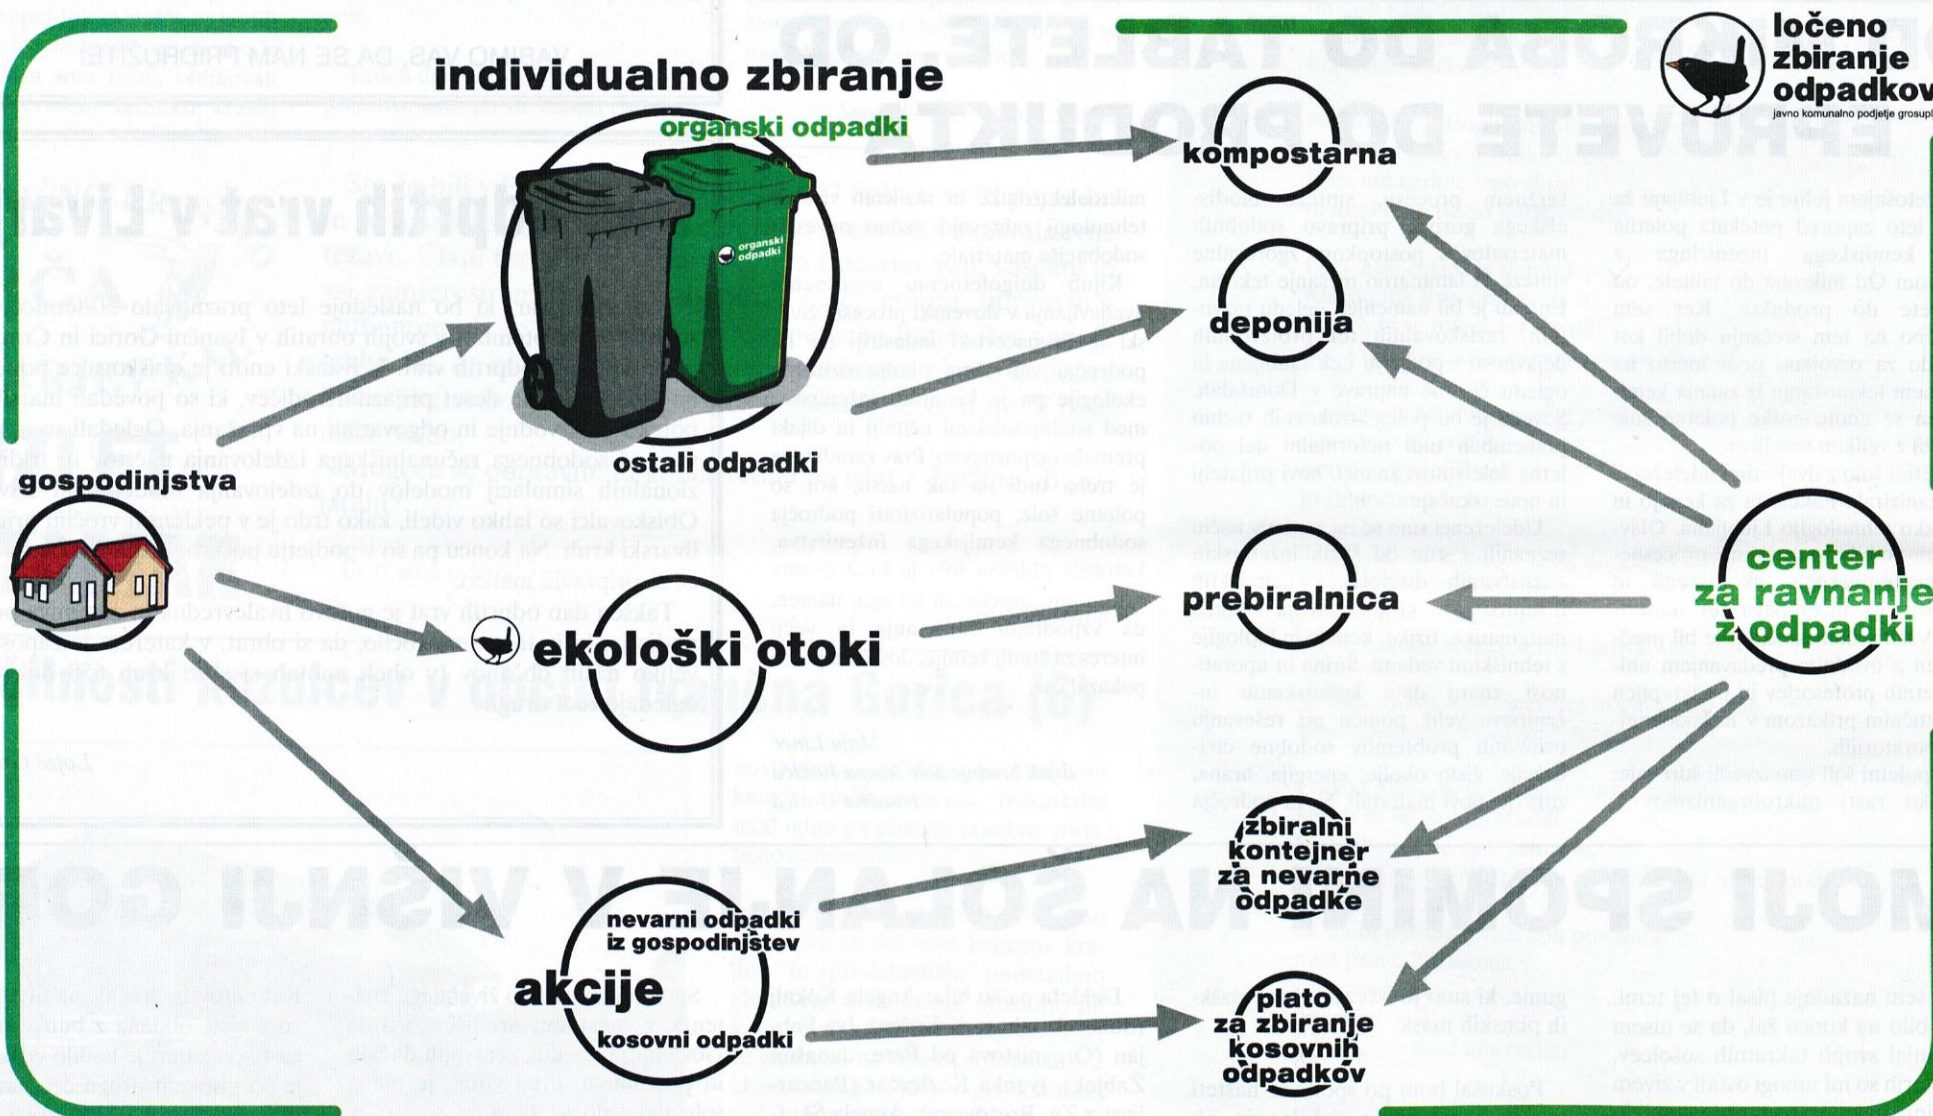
ločeno zbiranje odpadkov
javno komunalno podjetje grosuplje

individualno zbiranje

organski odpadki

organski odpadki

ostali odpadki

gospodinjstva

kompostarna

deponija

prebiralnica

center za ravnanje z odpadki

ekološki otoki

zbiralni kontejner za nevarne odpadke

nevarni odpadki iz gospodinjstev

akcije

kosovni odpadki

plato za zbiranje kosovnih odpadkov